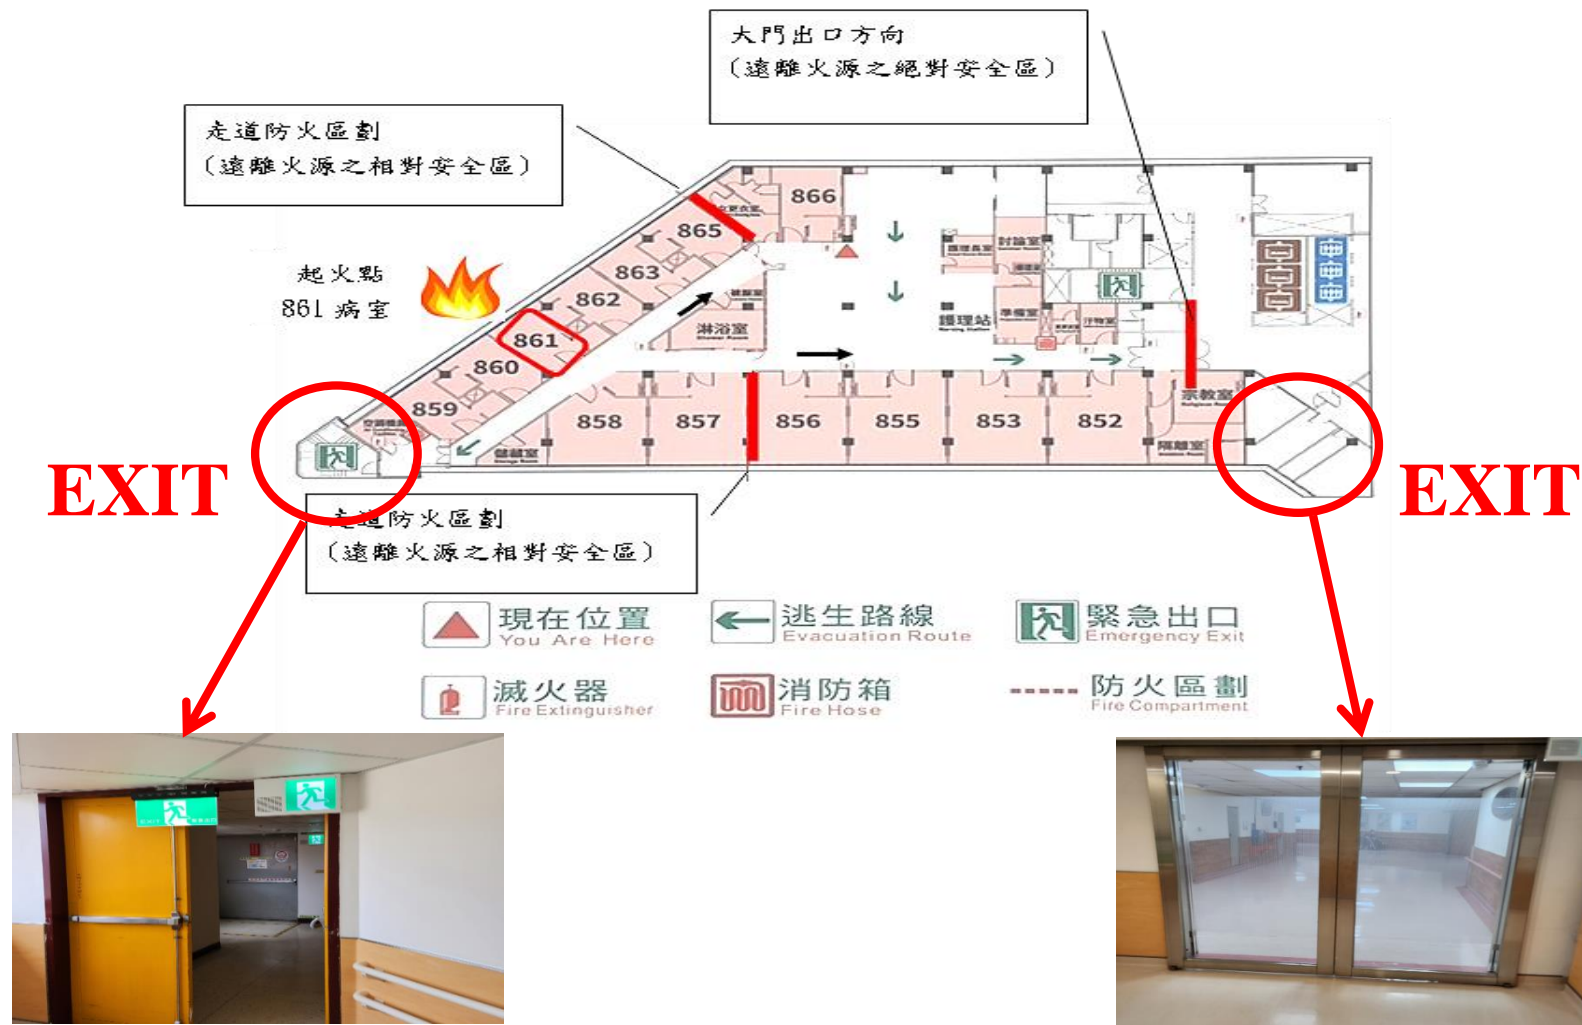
大門出口方向
(遠離火源之絕對安全區)

走道防火區劃
(遠離火源之相對安全區)

起火點
861 病室

866
865
863
862
861
860
859
858
857
856
855
853
852

淋浴室
護理站
討論室
宗教室
隔離室
儲藏室

EXIT

EXIT

走道防火區劃
(遠離火源之相對安全區)

現在位置
You Are Here

逃生路線
Evacuation Route

緊急出口
Emergency Exit

滅火器
Fire Extinguisher

消防箱
Fire Hose

防火區劃
Fire Compartment

EXIT